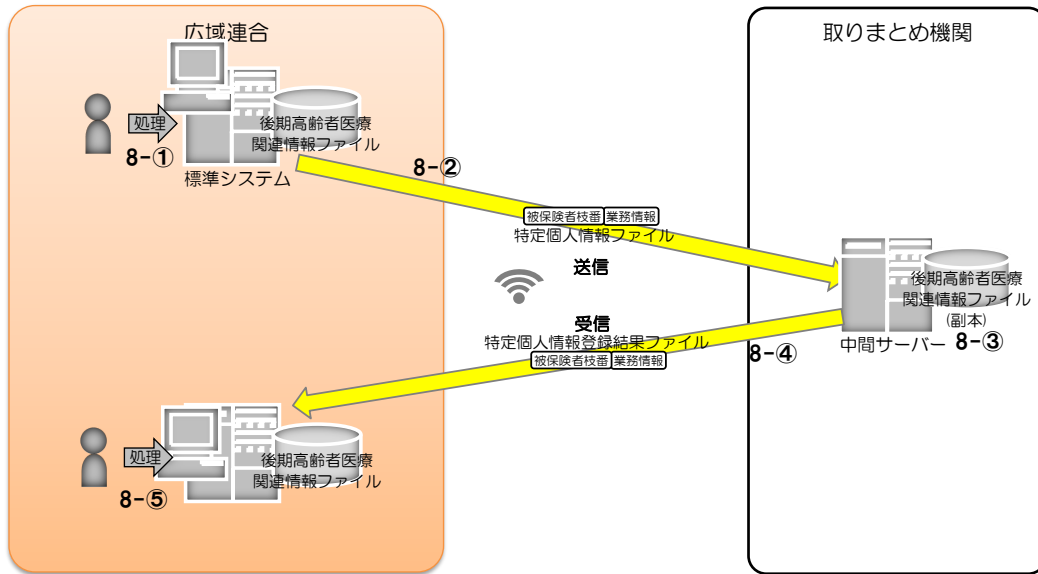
広域連合

処理

8−①

後期高齢者医療関連情報ファイル

標準システム

8−②

被保険者枝番 業務情報

特定個人情報ファイル

送信

受信

特定個人情報登録結果ファイル

被保険者枝番 業務情報

処理

8−⑤

後期高齢者医療関連情報ファイル

取りまとめ機関

後期高齢者医療関連情報ファイル (副本)

8−④

中間サーバー 8−③